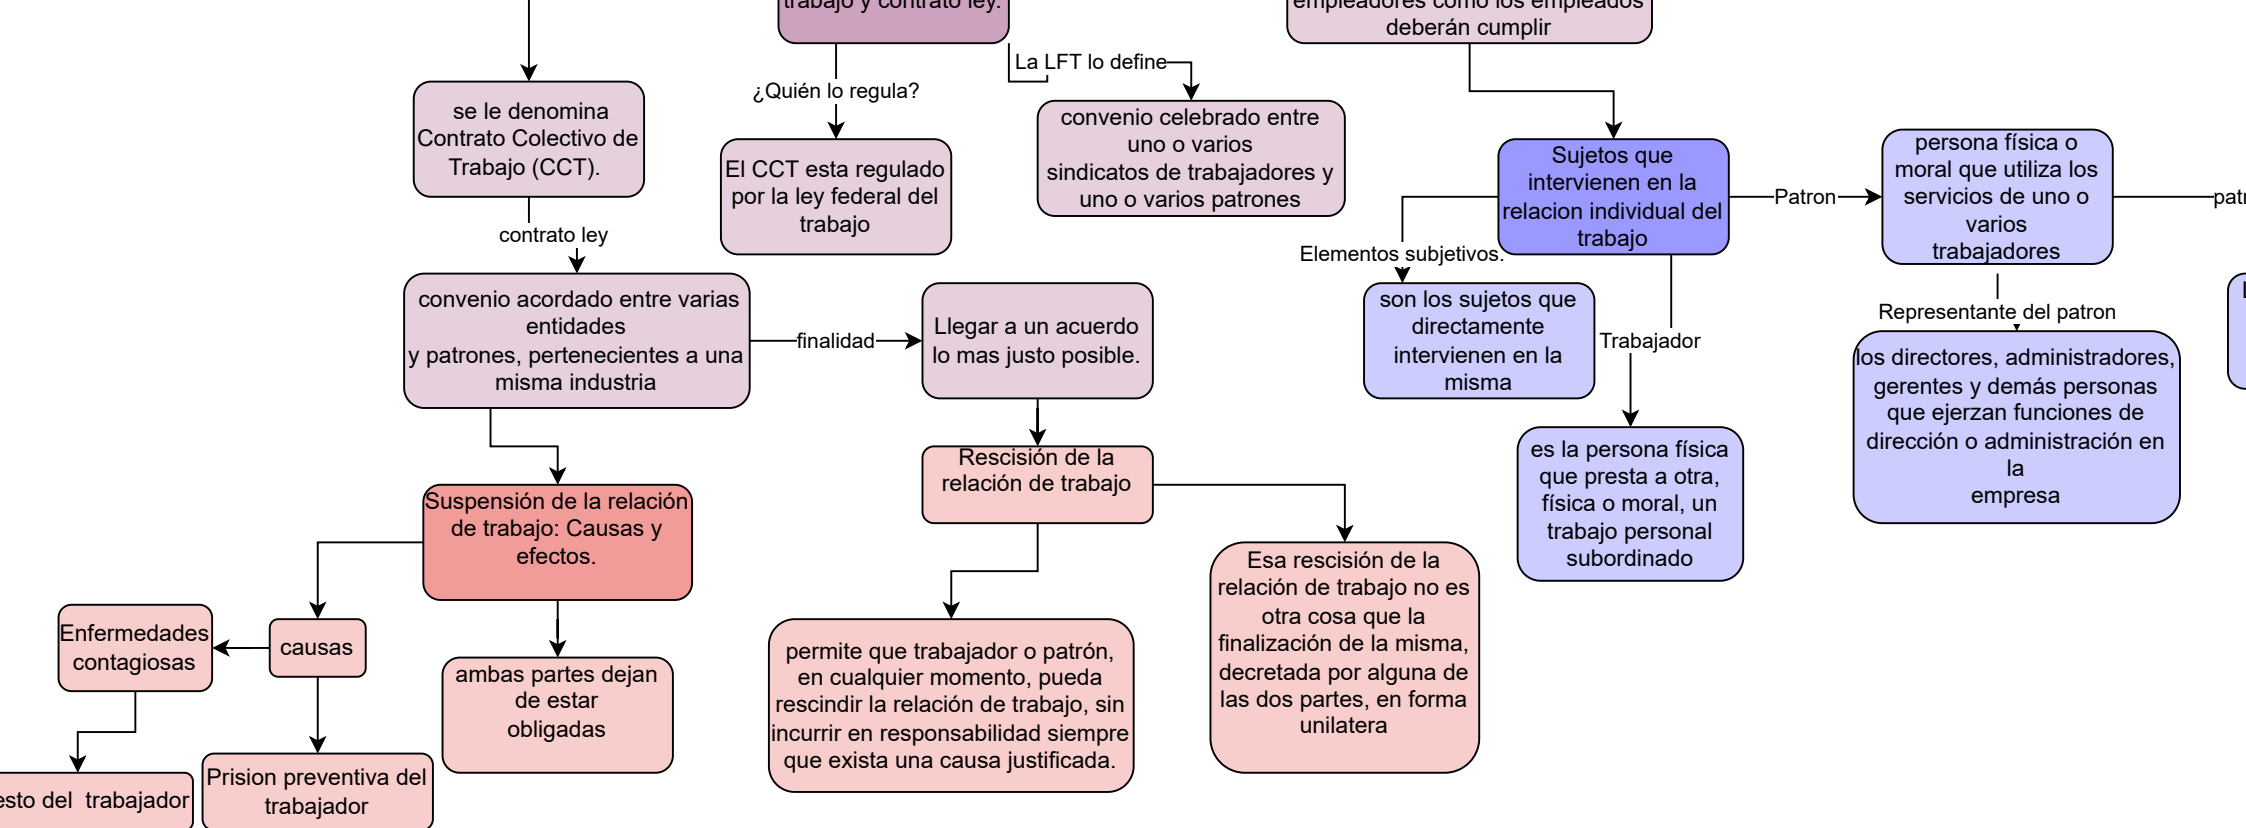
trabajo y contrato ley.

empleadores como los empleados deberán cumplir

se le denomina Contrato Colectivo de Trabajo (CCT).

¿Quién lo regula?

El CCT esta regulado por la ley federal del trabajo

La LFT lo define

convenio celebrado entre uno o varios sindicatos de trabajadores y uno o varios patrones

Sujetos que intervienen en la relacion individual del trabajo

Patron

persona física o moral que utiliza los servicios de uno o varios trabajadores

patr

Elementos subjetivos.

son los sujetos que directamente intervienen en la misma

Trabajador

es la persona física que presta a otra, física o moral, un trabajo personal subordinado

Representante del patron

los directores, administradores, gerentes y demás personas que ejerzan funciones de dirección o administración en la empresa

contrato ley

convenio acordado entre varias entidades y patrones, pertenecientes a una misma industria

finalidad

Llegar a un acuerdo lo mas justo posible.

Rescisión de la relación de trabajo

Esa rescisión de la relación de trabajo no es otra cosa que la finalización de la misma, decretada por alguna de las dos partes, en forma unilatera

permite que trabajador o patrón, en cualquier momento, pueda rescindir la relación de trabajo, sin incurrir en responsabilidad siempre que exista una causa justificada.

Suspensión de la relación de trabajo: Causas y efectos.

causas

Enfermedades contagiosas

ambas partes dejan de estar obligadas

Prision preventiva del trabajador

esto del trabajador